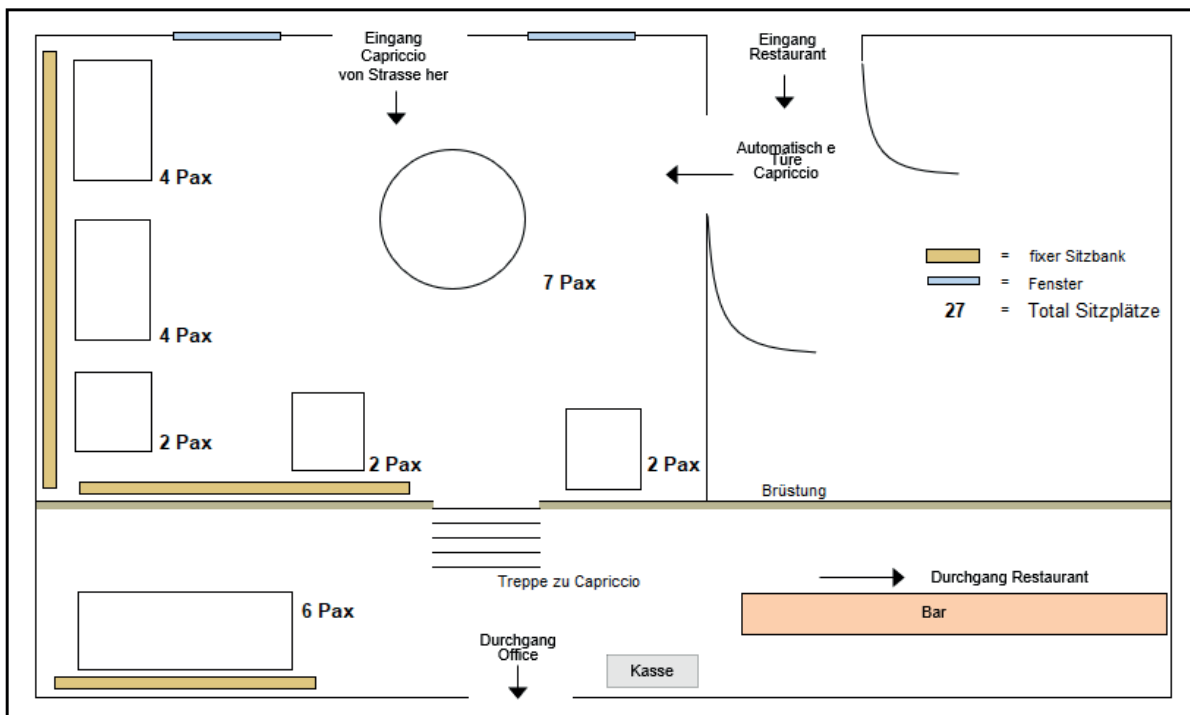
Eingang Capriccio von Strasse her

Eingang Restaurant

Automatisch e Türe Capriccio

4 Pax

4 Pax

2 Pax

2 Pax

7 Pax

2 Pax

= fixer Sitzbank

= Fenster

27 = Total Sitzplätze

Brüstung

Treppe zu Capriccio

Durchgang Restaurant

Bar

6 Pax

Durchgang Office

Kasse